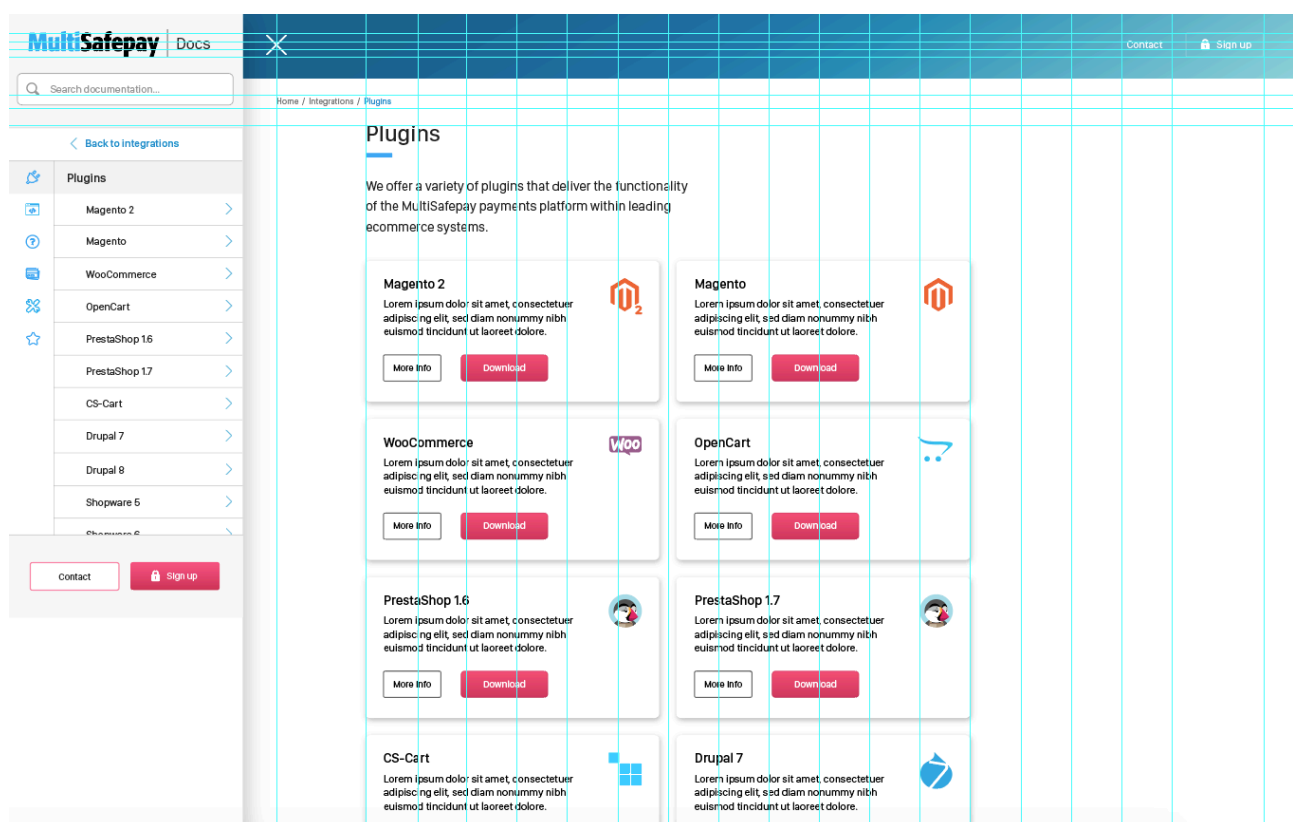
MultiSafepay | Docs

Search documentation...

Back to integrations

Plugins
Magento 2
Magento
WooCommerce
OpenCart
PrestaShop 1.6
PrestaShop 1.7
CS-Cart
Drupal 7
Drupal 8
Shopware 5
Shopware 6

Contact
Sign up

Contact
Sign up

Home / Integrations / Plugins

Plugins

We offer a variety of plugins that deliver the functionality of the MultiSafepay payments platform within leading ecommerce systems.

Magento 2
Lorem ipsum dolor sit amet, consectetuer adipiscing elit, sed diam nonummy nibh euismod tincidunt ut laoreet dolore.
More info
Download

Magento
Lorem ipsum dolor sit amet, consectetuer adipiscing elit, sed diam nonummy nibh euismod tincidunt ut laoreet dolore.
More info
Download

WooCommerce
Woo
Lorem ipsum dolor sit amet, consectetuer adipiscing elit, sed diam nonummy nibh euismod tincidunt ut laoreet dolore.
More info
Download

OpenCart
Lorem ipsum dolor sit amet, consectetuer adipiscing elit, sed diam nonummy nibh euismod tincidunt ut laoreet dolore.
More info
Download

PrestaShop 1.6
Lorem ipsum dolor sit amet, consectetuer adipiscing elit, sed diam nonummy nibh euismod tincidunt ut laoreet dolore.
More info
Download

PrestaShop 1.7
Lorem ipsum dolor sit amet, consectetuer adipiscing elit, sed diam nonummy nibh euismod tincidunt ut laoreet dolore.
More info
Download

CS-Cart
Lorem ipsum dolor sit amet, consectetuer adipiscing elit, sed diam nonummy nibh euismod tincidunt ut laoreet dolore.

Drupal 7
Lorem ipsum dolor sit amet, consectetuer adipiscing elit, sed diam nonummy nibh euismod tincidunt ut laoreet dolore.